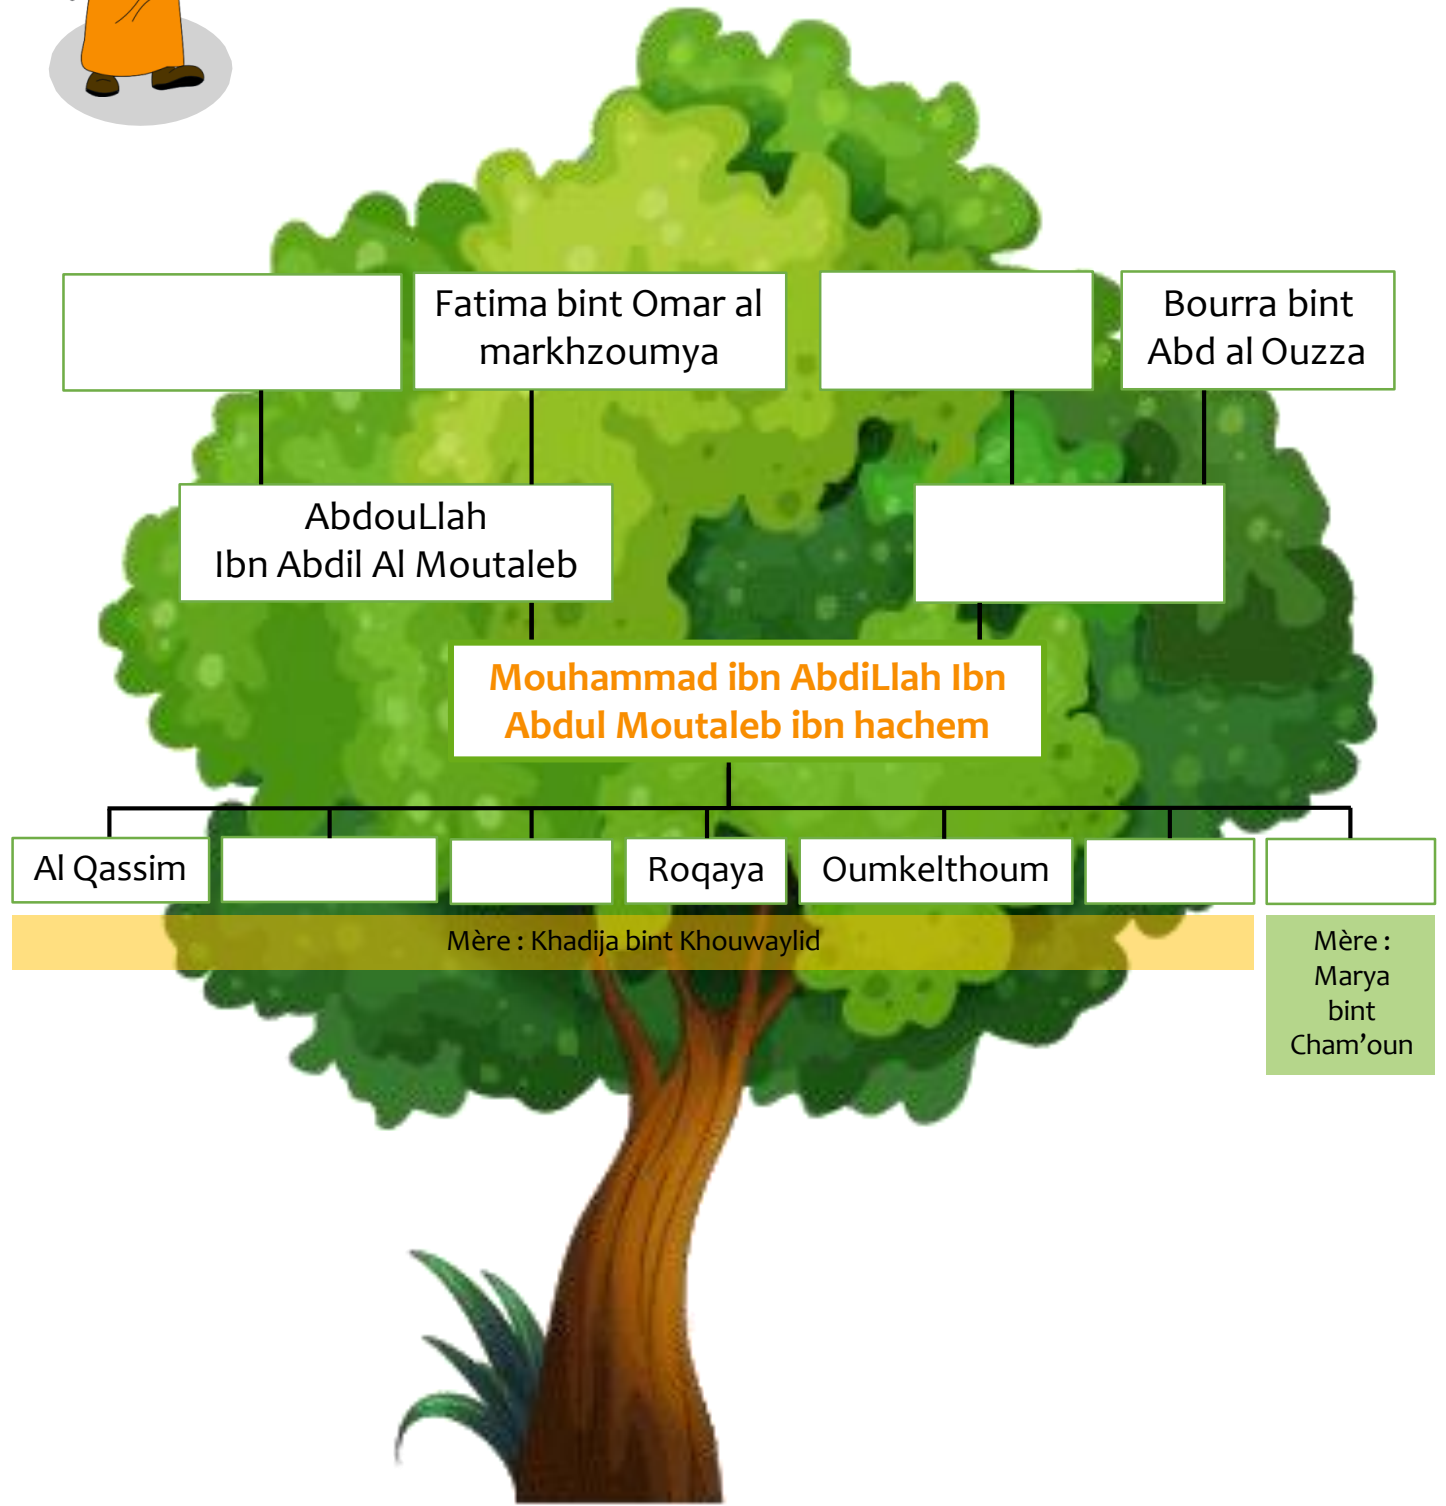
Fatima bint Omar al markhzoumya

Bourra bint Abd al Ouzza

AbdouLlah
Ibn Abdil Al Moutaleb

Mouhammad ibn AbdiLlah Ibn Abdul Moutaleb ibn hachem

Al Qassim

Roqaya

Oumkelthoum

Mère : Khadija bint Khouwaylid

Mère : Marya bint Cham’oun